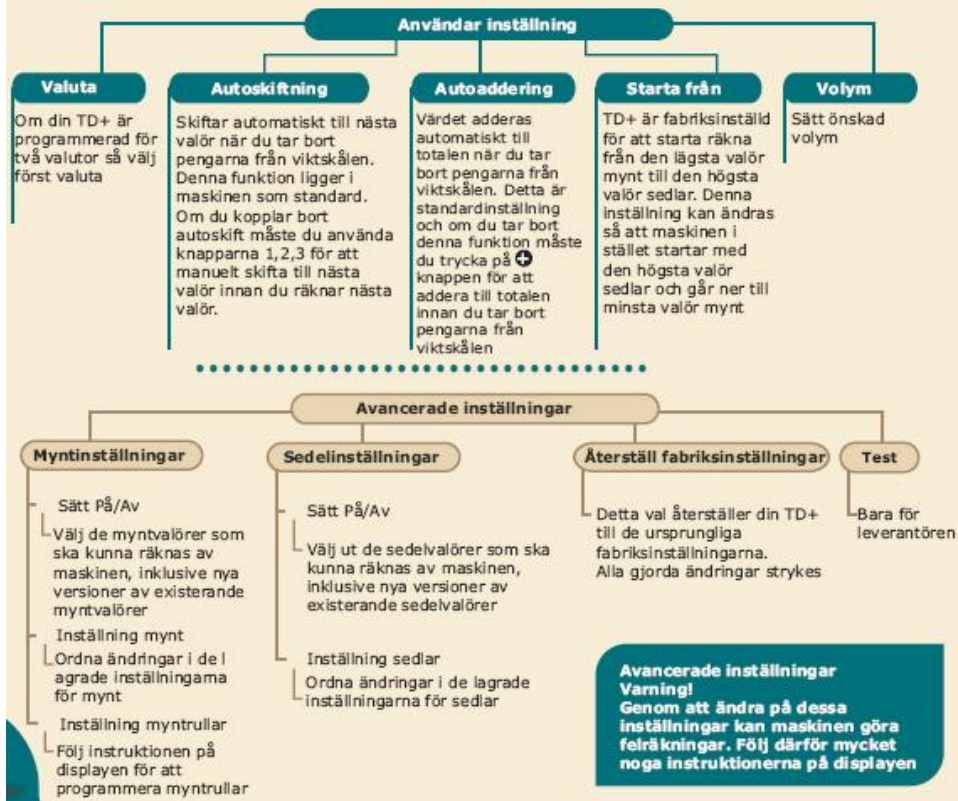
Användar inställning

Valuta

Om din TD+ är programmerad för två valutor så välj först valuta

Autoskiftning

Skiftar automatiskt till nästa valör när du tar bort pengarna från viktskålen. Denna funktion ligger i maskinen som standard. Om du kopplar bort autoskift måste du använda knapparna 1,2,3 för att manuelt skifta till nästa valör innan du räknar nästa valör.

Autoaddering

Värdet adderas automatiskt till totalen när du tar bort pengarna från viktskålen. Detta är standardinställning och om du tar bort denna funktion måste du trycka på ⊕ knappen för att addera till totalen innan du tar bort pengarna från viktskålen

Starta från

TD+ är fabriksinställd för att starta räkna från den lägsta valör mynt till den högsta valör sedlar. Denna inställning kan ändras så att maskinen i stället startar med den högsta valör sedlar och går ner till minsta valör mynt

Volym

Sätt önskad volym

Avancerade inställningar

Myntinställningar

Sätt På/Av

Välj de myntvalörer som ska kunna räknas av maskinen, inklusive nya versioner av existerande myntvalörer

Inställning mynt

Ordna ändringar i de l agrade inställningarna för mynt

Inställning myntrullar

Följ instruktionen på displayen för att programmera myntrullar

Sedelinställningar

Sätt På/Av

Välj ut de sedelvalörer som ska kunna räknas av maskinen, inklusive nya versioner av existerande sedelvalörer

Inställning sedlar

Ordna ändringar i de lagrade inställningarna för sedlar

Återställ fabriksinställningar

Detta val återställer din TD+ till de ursprungliga fabriksinställningarna. Alla gjorda ändringar strykes

Test

Bara för leverantören

Avancerade inställningar Varning!
Genom att ändra på dessa inställningar kan maskinen göra felräkningar. Följ därför mycket noga instruktionerna på displayen